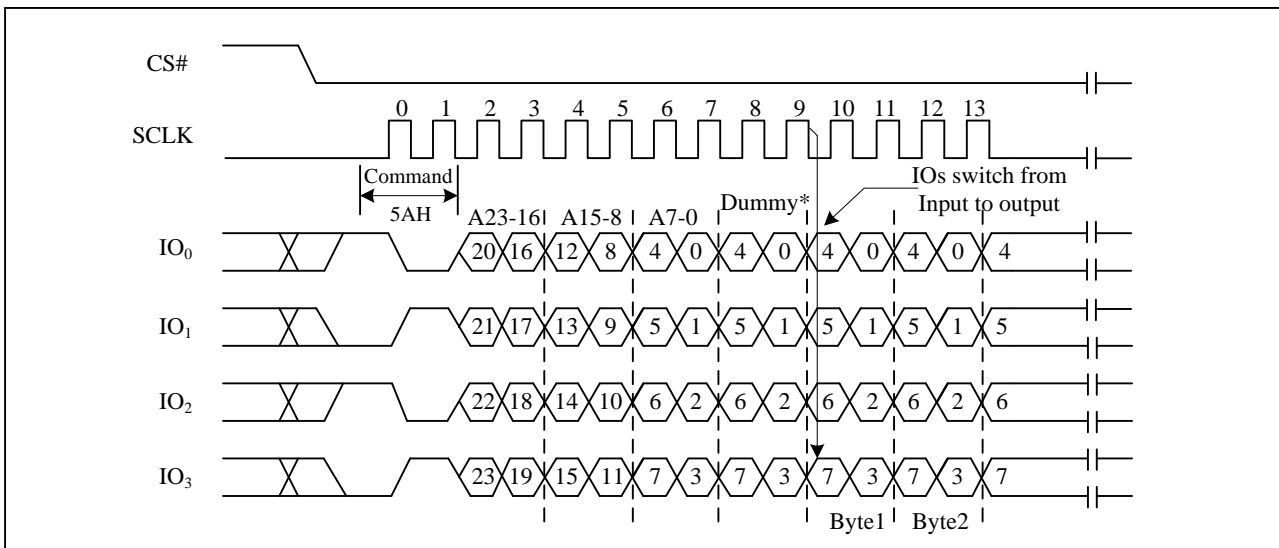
CS#

SCLK

0 1 2 3 4 5 6 7 8 9 10 11 12 13

Command

5AH

IOs switch from Input to output

A23-16 A15-8 A7-0 Dummy*

$IO_0$ 20 16 12 8 4 0 4 0 4 0 4 0 4

$IO_1$ 21 17 13 9 5 1 5 1 5 1 5 1 5

$IO_2$ 22 18 14 10 6 2 6 2 6 2 6 2 6

$IO_3$ 23 19 15 11 7 3 7 3 7 3 7 3 7

Byte1 Byte2